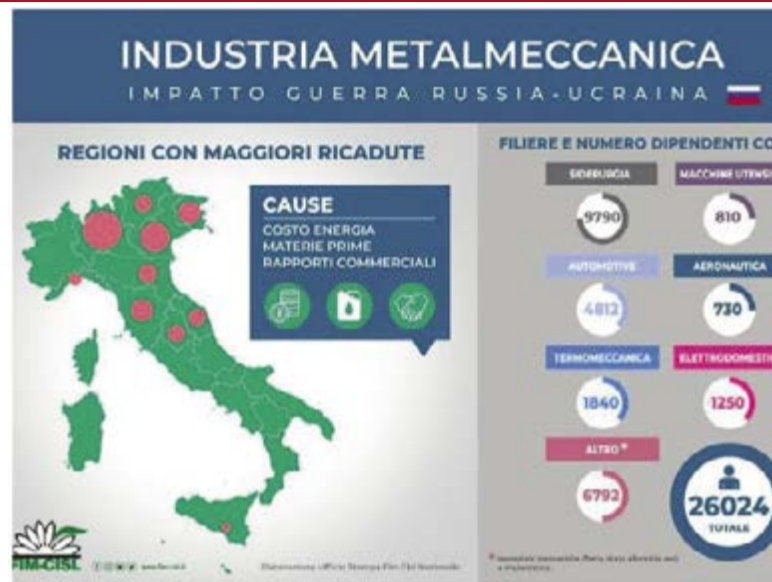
INDUSTRIA METALMECCANICA

IMPATTO GUERRA RUSSIA-UCRAINA

REGIONI CON MAGGIORI RICADUTE

CAUSE
COSTO ENERGIA
MATERIE PRIME
RAPPORTI COMMERCIALI

FILIERE E NUMERO DIPENDENTI CO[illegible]

SIDERURGIA
9790

MACCHINE UTENS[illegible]
810

AUTOMOTIVE
4812

AERONAUTICA
730

TERMOMECCANICA
1840

ELETTRODOMESTI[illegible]
1250

ALTRO *
6792

26024
TOTALE

FIM-CISL

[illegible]

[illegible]

* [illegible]